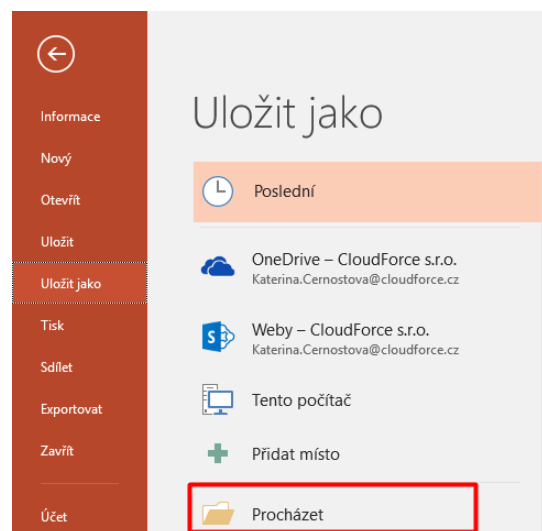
Informace

Nový

Otevřít

Uložit

Uložit jako

Tisk

Sdílet

Exportovat

Zavřít

Účet

Uložit jako

Poslední

OneDrive – CloudForce s.r.o.
Katerina.Cernostova@cloudforce.cz

Weby – CloudForce s.r.o.
Katerina.Cernostova@cloudforce.cz

Tento počítač

Přidat místo

Procházet